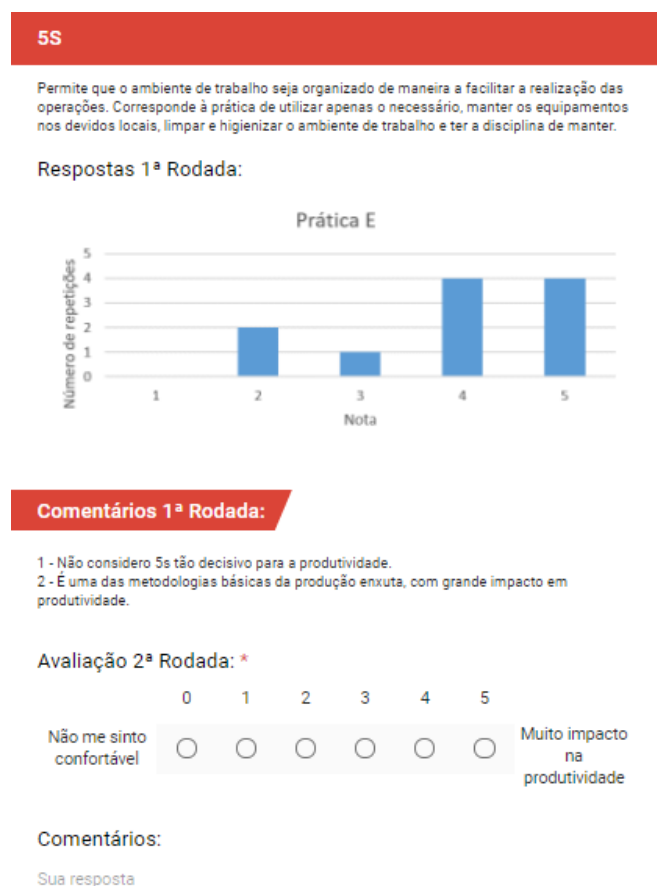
5S

Permite que o ambiente de trabalho seja organizado de maneira a facilitar a realização das operações. Corresponde à prática de utilizar apenas o necessário, manter os equipamentos nos devidos locais, limpar e higienizar o ambiente de trabalho e ter a disciplina de manter.

Respostas 1ª Rodada:

Prática E

Número de repetições

5
4
3
2
1
0

1 2 3 4 5

Nota

Comentários 1ª Rodada:

1 - Não considero 5s tão decisivo para a produtividade.
2 - É uma das metodologias básicas da produção enxuta, com grande impacto em produtividade.

Avaliação 2ª Rodada: *

0 1 2 3 4 5

Não me sinto confortável

Muito impacto na produtividade

Comentários:

Sua resposta